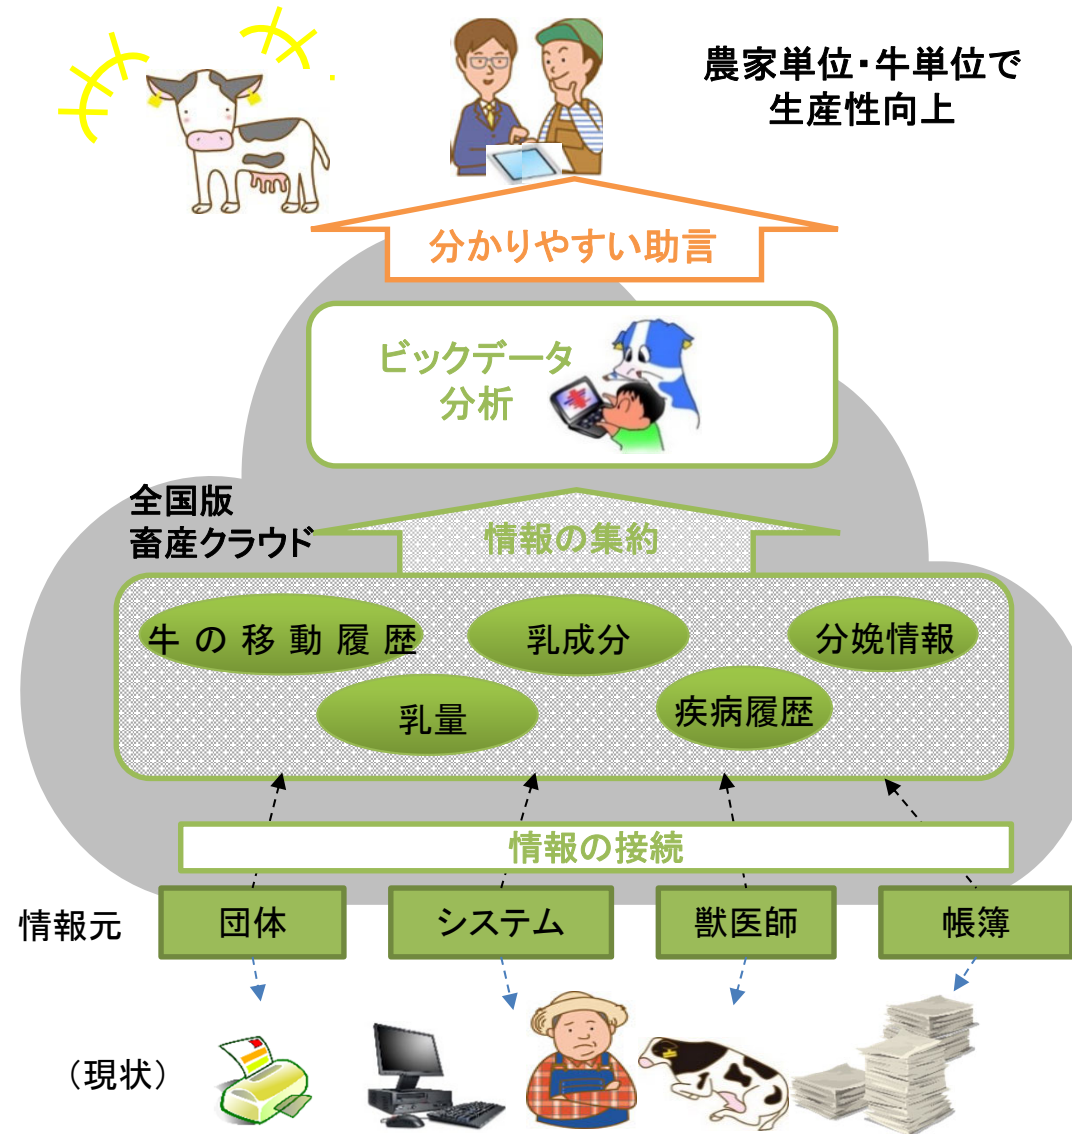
農家単位・牛単位で
生産性向上

分かりやすい助言

ビックデータ
分析

全国版
畜産クラウド

情報の集約

牛の移動履歴

乳成分

分娩情報

乳量

疾病履歴

情報の接続

情報元

団体

システム

獣医師

帳簿

（現状）